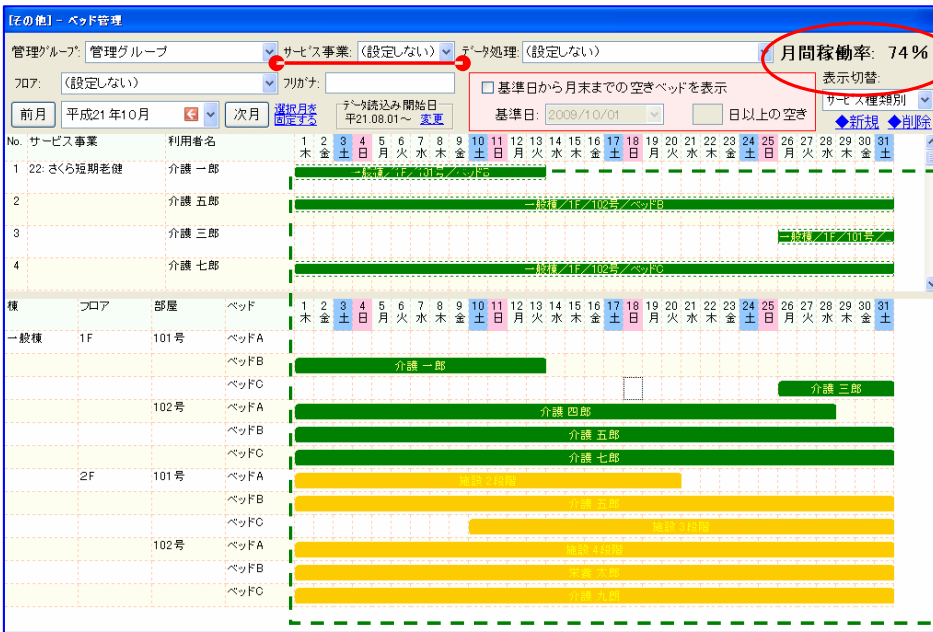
[その他] - ベッド管理

管理グループ: 管理グループ
サービス事業: (設定しない)
データ処理: (設定しない)
月間稼働率: 74%

フロア: (設定しない)
フリガナ:
基準日から月末までの空きベッドを表示
表示切替:
サービス種類別

前月
平成21年10月
次月
選択月を固定する
データ読込み開始日 平21.08.01～ 変更
基準日: 2009/10/01
日以上の空き
◆新規 ◆削除

| No. | サービス事業 | 利用者名 |
|---|---|---|
| 1 | 22: さくら短期老健 | 介護 一郎 |
| 2 | | 介護 五郎 |
| 3 | | 介護 三郎 |
| 4 | | 介護 七郎 |

1 木 2 金 3 土 4 日 5 月 6 火 7 水 8 木 9 金 10 土 11 日 12 月 13 火 14 水 15 木 16 金 17 土 18 日 19 月 20 火 21 水 22 木 23 金 24 土 25 日 26 月 27 火 28 水 29 木 30 金 31 土

一般棟/1F/101号/ベッドB
一般棟/1F/102号/ベッドB
一般棟/1F/101号/
一般棟/1F/102号/ベッドC

| 棟 | フロア | 部屋 | ベッド |
|---|---|---|---|
| 一般棟 | 1F | 101号 | ベッドA |
| | | | ベッドB |
| | | | ベッドC |
| | | 102号 | ベッドA |
| | | | ベッドB |
| | | | ベッドC |
| | 2F | 101号 | ベッドA |
| | | | ベッドB |
| | | | ベッドC |
| | | 102号 | ベッドA |
| | | | ベッドB |
| | | | ベッドC |

1 木 2 金 3 土 4 日 5 月 6 火 7 水 8 木 9 金 10 土 11 日 12 月 13 火 14 水 15 木 16 金 17 土 18 日 19 月 20 火 21 水 22 木 23 金 24 土 25 日 26 月 27 火 28 水 29 木 30 金 31 土

介護 一郎
介護 三郎
介護 四郎
介護 五郎
介護 七郎
施設 2 段階
施設 五郎
施設 3 段階
施設 4 段階
栄養 六郎
介護 九郎